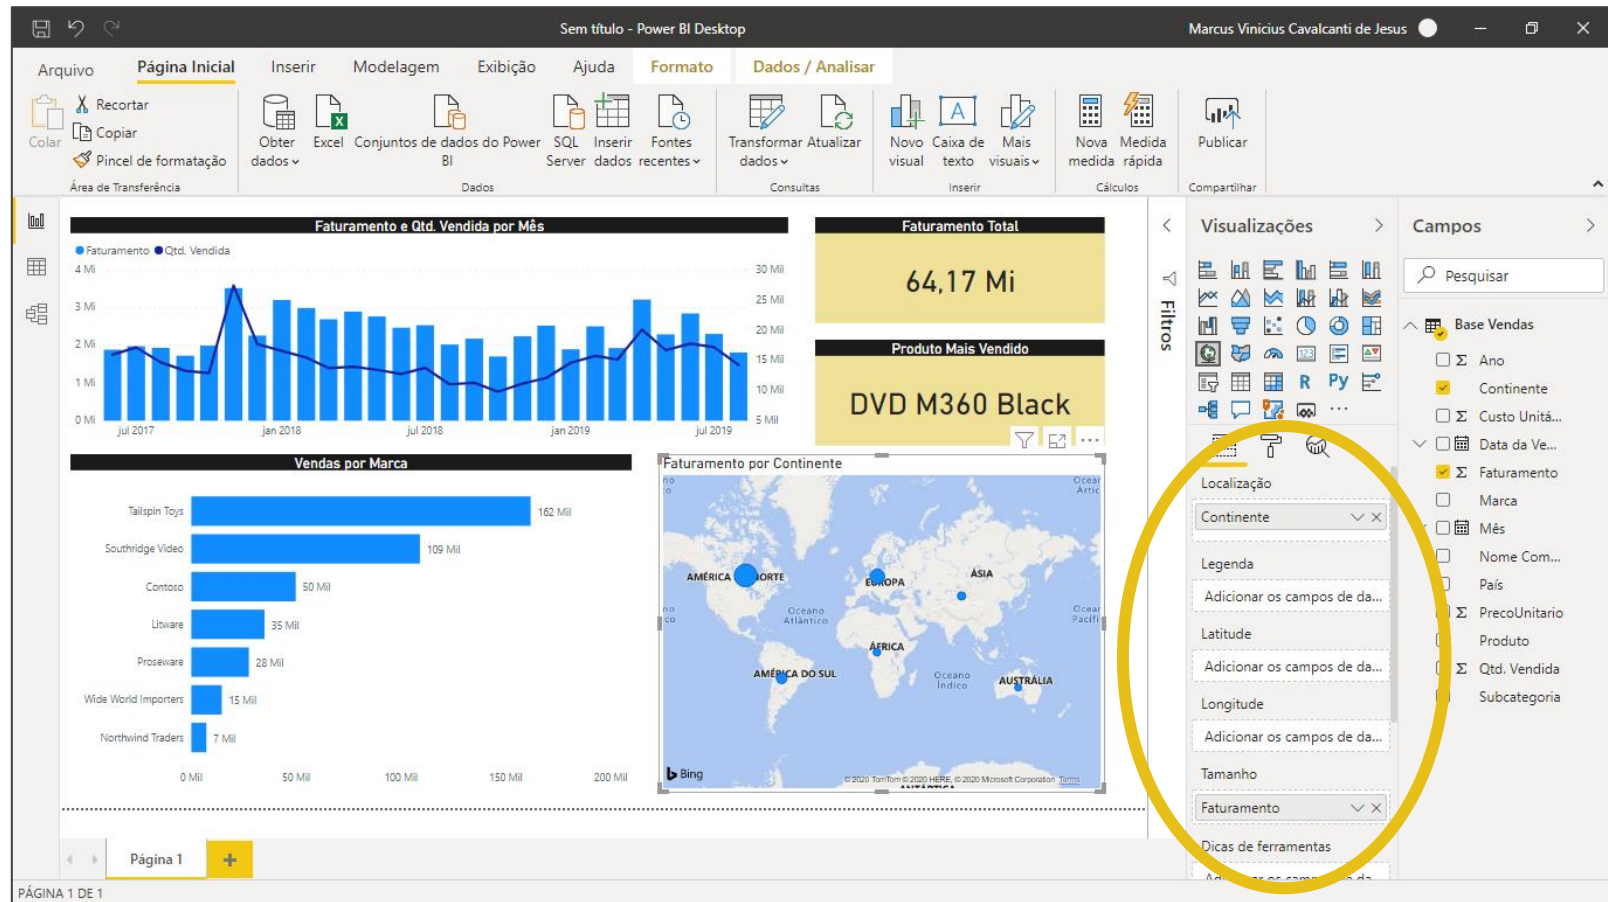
Sem título - Power BI Desktop
Marcus Vinicius Cavalcanti de Jesus

Arquivo Página Inicial Inserir Modelagem Exibição Ajuda Formato Dados / Analisar

Colar
Recortar
Copiar
Pincel de formatação
Área de Transferência

Obter dados
Excel
Conjuntos de dados do Power BI
SQL Server
Inserir dados
Fontes recentes
Dados

Transformar dados
Atualizar
Consultas

Novo visual
Caixa de texto
Mais visuais
Inserir

Nova medida
Medida rápida
Cálculos

Publicar
Compartilhar

Faturamento e Qtd. Vendida por Mês
Faturamento Qtd. Vendida
4 Mi
3 Mi
2 Mi
1 Mi
0 Mi
30 Mil
25 Mil
20 Mil
15 Mil
10 Mil
5 Mil
jul 2017 jan 2018 jul 2018 jan 2019 jul 2019

Faturamento Total
64,17 Mi

Produto Mais Vendido
DVD M360 Black

Vendas por Marca
Tailspin Toys 162 Mil
Southridge Video 109 Mil
Contoso 50 Mil
Litware 35 Mil
Proseware 28 Mil
Wide World Importers 15 Mil
Northwind Traders 7 Mil
0 Mil 50 Mil 100 Mil 150 Mil 200 Mil

Faturamento por Continente
AMÉRICA DO NORTE
EUROPA
ÁSIA
Oceano Atlântico
ÁFRICA
AMÉRICA DO SUL
Oceano Índico
AUSTRÁLIA
Bing
© 2020 TomTom © 2020 HERE, © 2020 Microsoft Corporation Terms

Filtros

Visualizações
Localização
Continente
Legenda
Adicionar os campos de da...
Latitude
Adicionar os campos de da...
Longitude
Adicionar os campos de da...
Tamanho
Faturamento
Dicas de ferramentas

Campos
Pesquisar
Base Vendas
Ano
Continente
Custo Unitá...
Data da Ve...
Faturamento
Marca
Mês
Nome Com...
País
PrecoUnitario
Produto
Qtd. Vendida
Subcategoria

Página 1
PÁGINA 1 DE 1